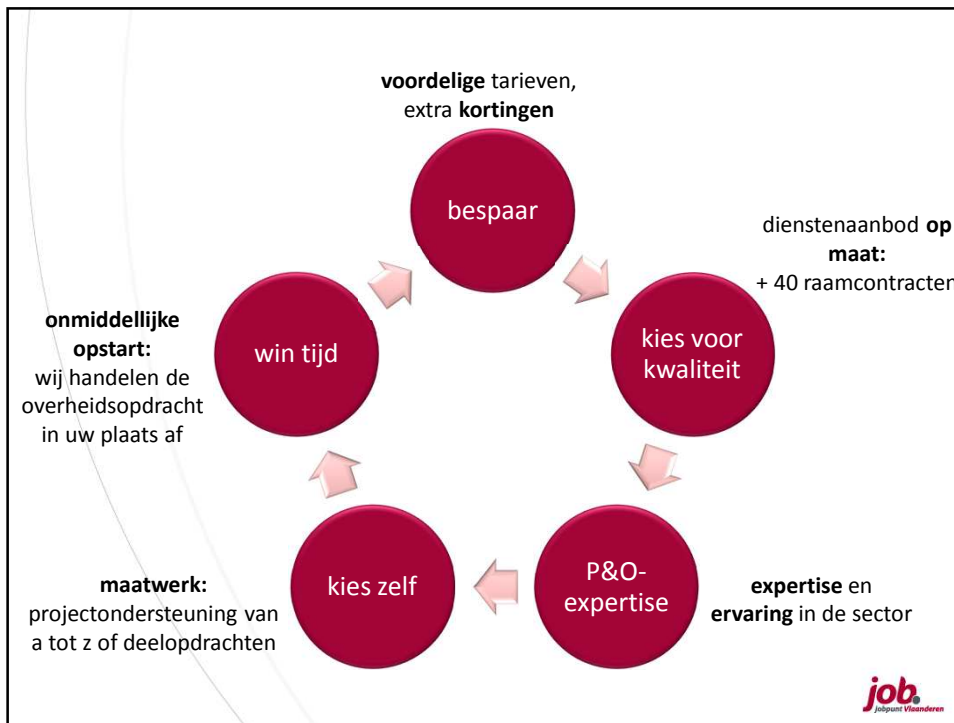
**voordelige** tarieven, extra **kortingen**

bespaar

dienstenaanbod **op maat:**
+ 40 raamcontracten

kies voor kwaliteit

P&O-expertise

**expertise** en **ervaring** in de sector

kies zelf

**maatwerk:**
projectondersteuning van a tot z of deelopdrachten

win tijd

**onmiddellijke opstart:**
wij handelen de overheidsopdracht in uw plaats af

job. Jobpunt Vlaanderen